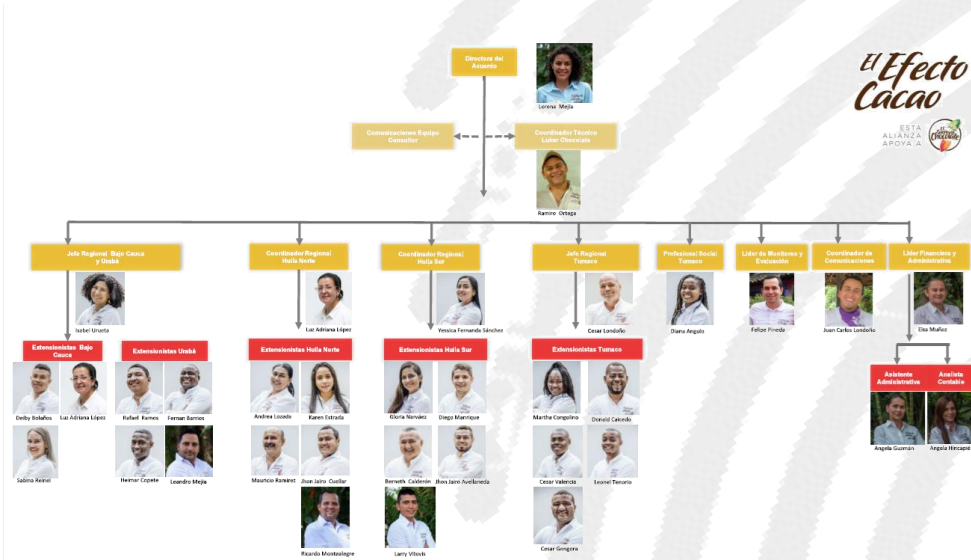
El Efecto Cacao

ESTA ALIANZA APOYA A

Director del Acuerdo

Lorena Mejía

Comunicaciones Equipo Consultor

Coordinador Técnico Lukar Chocolate

Ramiro Ortega

Jefe Regional Bajo Cauca y Urabá

Isabel Urueta

Extensionistas Bajo Cauca

Deiby Bolaños

Luz Adriana López

Sabina Reinel

Extensionistas Urabá

Rafael Ramos

Fernan Barrios

Heimar Copete

Leandro Mejía

Coordinador Regional Huila Norte

Luz Adriana López

Extensionistas Huila Norte

Andrea Lozada

Karen Estrada

Mauricio Ramírez

Jhon Jairo Cuellar

Ricardo Montealegre

Coordinador Regional Huila Sur

Yessica Fernanda Sánchez

Extensionistas Huila Sur

Gloria Narváez

Diego Manrique

Berneth Caldenón

Jhon Jairo Avellaneda

Larry Vitovis

Jefe Regional Tumaco

Cesar Londoño

Extensionistas Tumaco

Martha Congolino

Donald Caicedo

Cesar Valencia

Leonel Tenorio

Cesar Gongora

Profesional Social Tumaco

Diana Angulo

Líder de Monitoreo y Evaluación

Felipe Pineda

Coordinador de Comunicaciones

Juan Carlos Londoño

Líder Financiera y Administrativa

Elsa Muñoz

Asistente Administrativa

Angela Guzmán

Analista Contable

Angela Rincapié